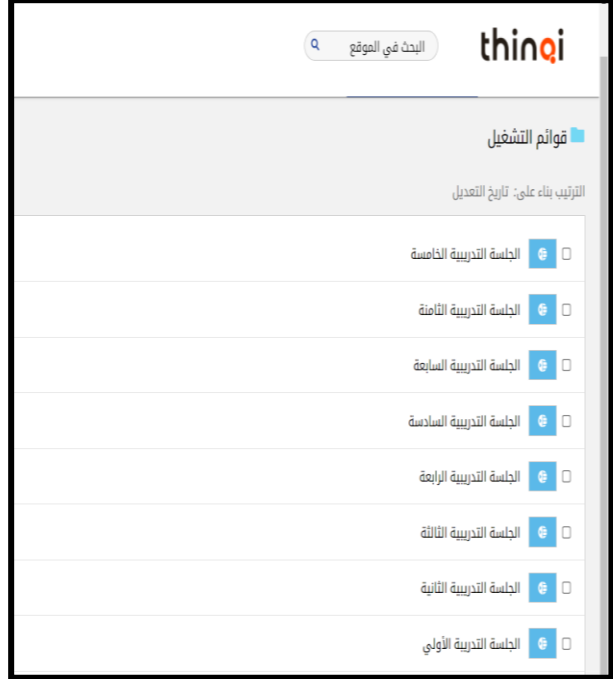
thinqi

البحث في الموقع

قوائم التشغيل

الترتيب بناء على: تاريخ التعديل

الجلسة التدريبية الخامسة

الجلسة التدريبية الثامنة

الجلسة التدريبية السابعة

الجلسة التدريبية السادسة

الجلسة التدريبية الرابعة

الجلسة التدريبية الثالثة

الجلسة التدريبية الثانية

الجلسة التدريبة الأولى